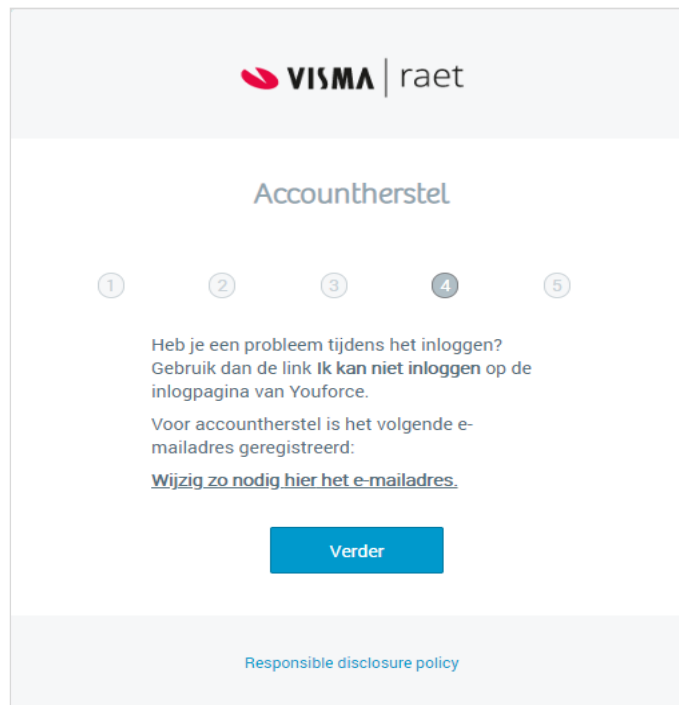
VISMA | raet

Accountherstel

1 2 3 4 5

Heb je een probleem tijdens het inloggen? Gebruik dan de link **Ik kan niet inloggen** op de inlogpagina van Youforce.

Voor accountherstel is het volgende e-mailadres geregistreerd:

Wijzig zo nodig hier het e-mailadres.

Verder

Responsible disclosure policy